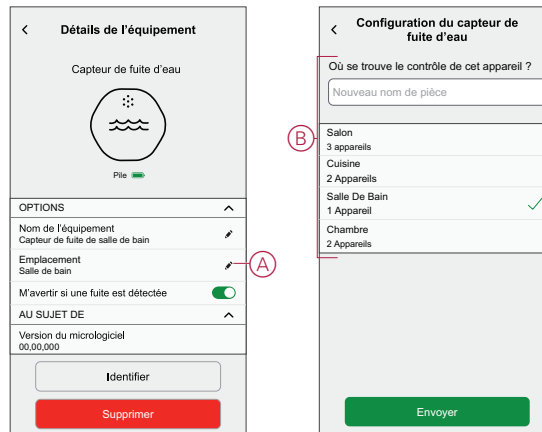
Détails de l'équipement

Capteur de fuite d'eau

Pile

OPTIONS

Nom de l'équipement
Capteur de fuite de salle de bain

Emplacement
Salle de bain

A

M'avertir si une fuite est détectée

AU SUJET DE

Version du micrologiciel
00,00,000

Identifier

Supprimer

Configuration du capteur de fuite d'eau

Où se trouve le contrôle de cet appareil ?

Nouveau nom de pièce

B

Salon
3 appareils

Cuisine
2 Appareils

Salle De Bain
1 Appareil

Chambre
2 Appareils

Envoyer